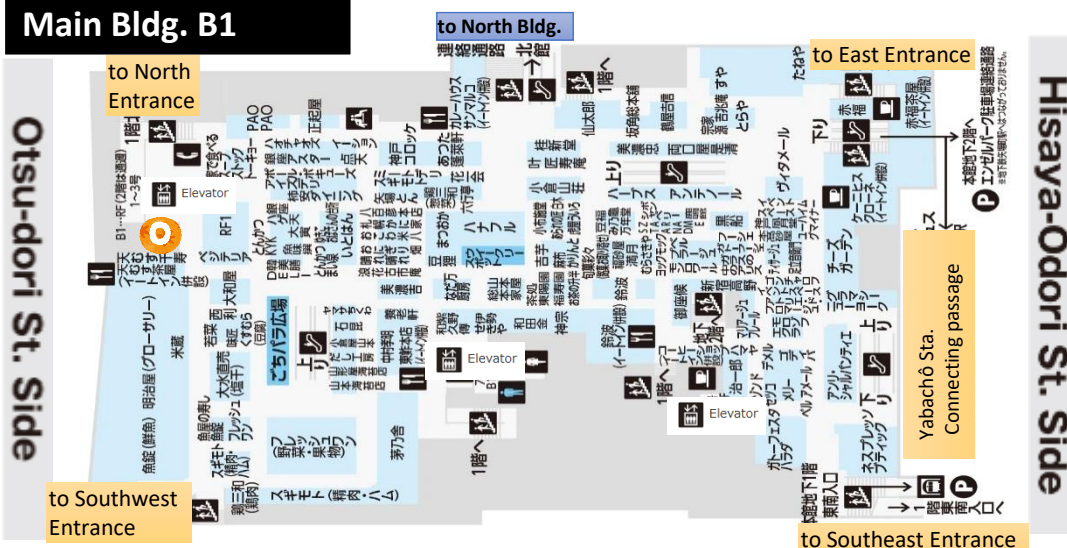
Main Bldg. B1

to North Bldg.

to North Entrance

to East Entrance

Otsu-odori St. Side

Hisaya-Odori St. Side

Elevator

Elevator

Elevator

Yabachō Sta. Connecting passage

to Southwest Entrance

to Southeast Entrance

ごちパラ広場

北館

1階へ

1階へ

1階へ

上り

上り

下り

下り

本館地下2階へ

エンゼルパーク駐車場連絡通路

東南入口

1階 東南入口へ

魚銀（鮮魚）

明治屋（グローサリー）

米蔵

若菜

西利

大和屋

大丸

仙太郎

鶴屋吉信

両口屋是清

赤福

たねや

すや

とらや

PAO

正起屋

神戸コロッケ

ヴィタメール

チーズガーデン

ネスプレッソ ブティック

モロゾフ

ゴディバ

茅乃舎

スギモト

柿安

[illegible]